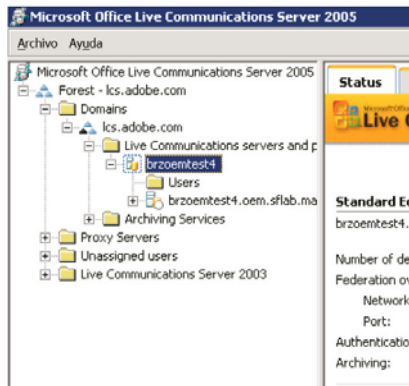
Microsoft Office Live Communications Server 2005

Archivo Ayuda

Microsoft Office Live Communications Server 2005
Forest - lcs.adobe.com
Domains
lcs.adobe.com
Live Communications servers and p
brzoemtest4
Users
brzoemtest4.oem.sflab.ma
Archiving Services
Proxy Servers
Unassigned users
Live Communications Server 2003

Status

Microsoft Office Live C

Standard Ed
brzoemtest4.

Number of de
Federation ov
Network
Port:
Authenticatio
Archiving: